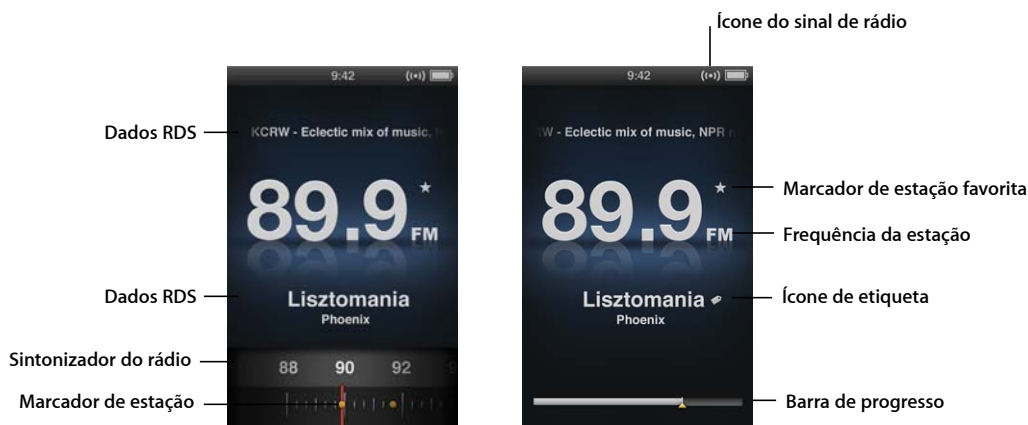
Ícone do sinal de rádio

9:42

Dados RDS

KCRW - Eclectic mix of music,

89.9 ★ FM

Dados RDS

Lisztomania
Phoenix

Sintonizador do rádio

88 90 92

Marcador de estação

9:42

W - Eclectic mix of music, NPR

89.9 ★ FM

Marcador de estação favorita

Frequência da estação

Lisztomania
Phoenix

Ícone de etiqueta

Barra de progresso